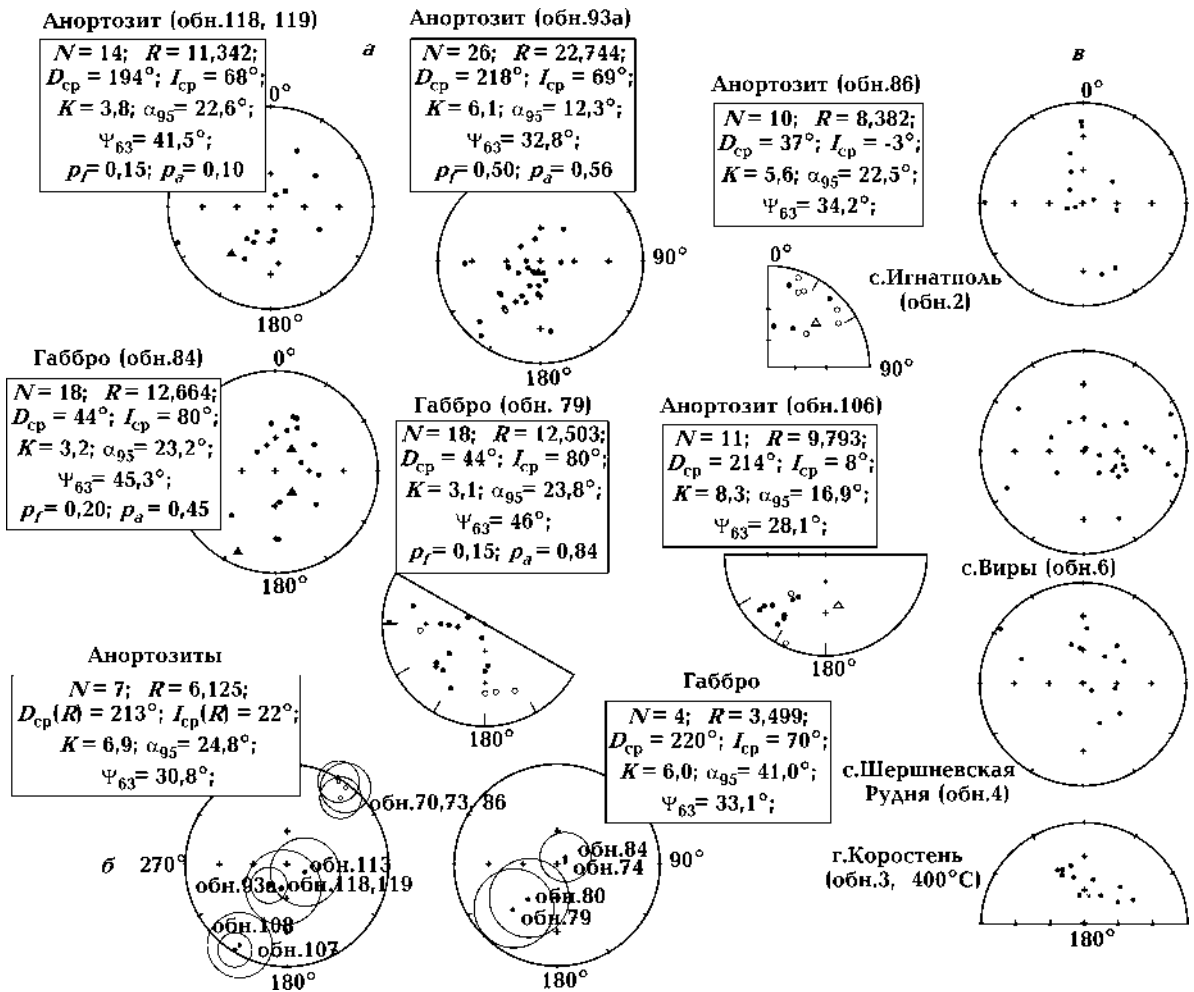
Анортозит (обн.118, 119)

а

$N = 14$; $R = 11,342$;
$D_{ср} = 194°$; $I_{ср} = 68°$;
$K = 3,8$; $\alpha_{95} = 22,6°$;
$\Psi_{63} = 41,5°$;
$p_f = 0,15$; $p_a = 0,10$

0°

180°

Анортозит (обн.93а)

$N = 26$; $R = 22,744$;
$D_{ср} = 218°$; $I_{ср} = 69°$;
$K = 6,1$; $\alpha_{95} = 12,3°$;
$\Psi_{63} = 32,8°$;
$p_f = 0,50$; $p_a = 0,56$

90°

180°

Анортозит (обн.86)

$N = 10$; $R = 8,382$;
$D_{ср} = 37°$; $I_{ср} = -3°$;
$K = 5,6$; $\alpha_{95} = 22,5°$;
$\Psi_{63} = 34,2°$;

0°

90°

в

0°

с.Игнатполь (обн.2)

Габбро (обн.84)

0°

$N = 18$; $R = 12,664$;
$D_{ср} = 44°$; $I_{ср} = 80°$;
$K = 3,2$; $\alpha_{95} = 23,2°$;
$\Psi_{63} = 45,3°$;
$p_f = 0,20$; $p_a = 0,45$

180°

Габбро (обн. 79)

$N = 18$; $R = 12,503$;
$D_{ср} = 44°$; $I_{ср} = 80°$;
$K = 3,1$; $\alpha_{95} = 23,8°$;
$\Psi_{63} = 46°$;
$p_f = 0,15$; $p_a = 0,84$

180°

Анортозит (обн.106)

$N = 11$; $R = 9,793$;
$D_{ср} = 214°$; $I_{ср} = 8°$;
$K = 8,3$; $\alpha_{95} = 16,9°$;
$\Psi_{63} = 28,1°$;

180°

с.Виры (обн.6)

Анортозиты

$N = 7$; $R = 6,125$;
$D_{ср}(R) = 213°$; $I_{ср}(R) = 22°$;
$K = 6,9$; $\alpha_{95} = 24,8°$;
$\Psi_{63} = 30,8°$;

б 270°

обн.70,73, 86
обн.113
обн.93а
обн.118,119
обн.108
обн.107

180°

Габбро

$N = 4$; $R = 3,499$;
$D_{ср} = 220°$; $I_{ср} = 70°$;
$K = 6,0$; $\alpha_{95} = 41,0°$;
$\Psi_{63} = 33,1°$;

обн.84
обн.74
90°
обн.80
обн.79

180°

с.Шершневская Рудня (обн.4)

г.Коростень (обн.3, 400°C)

180°